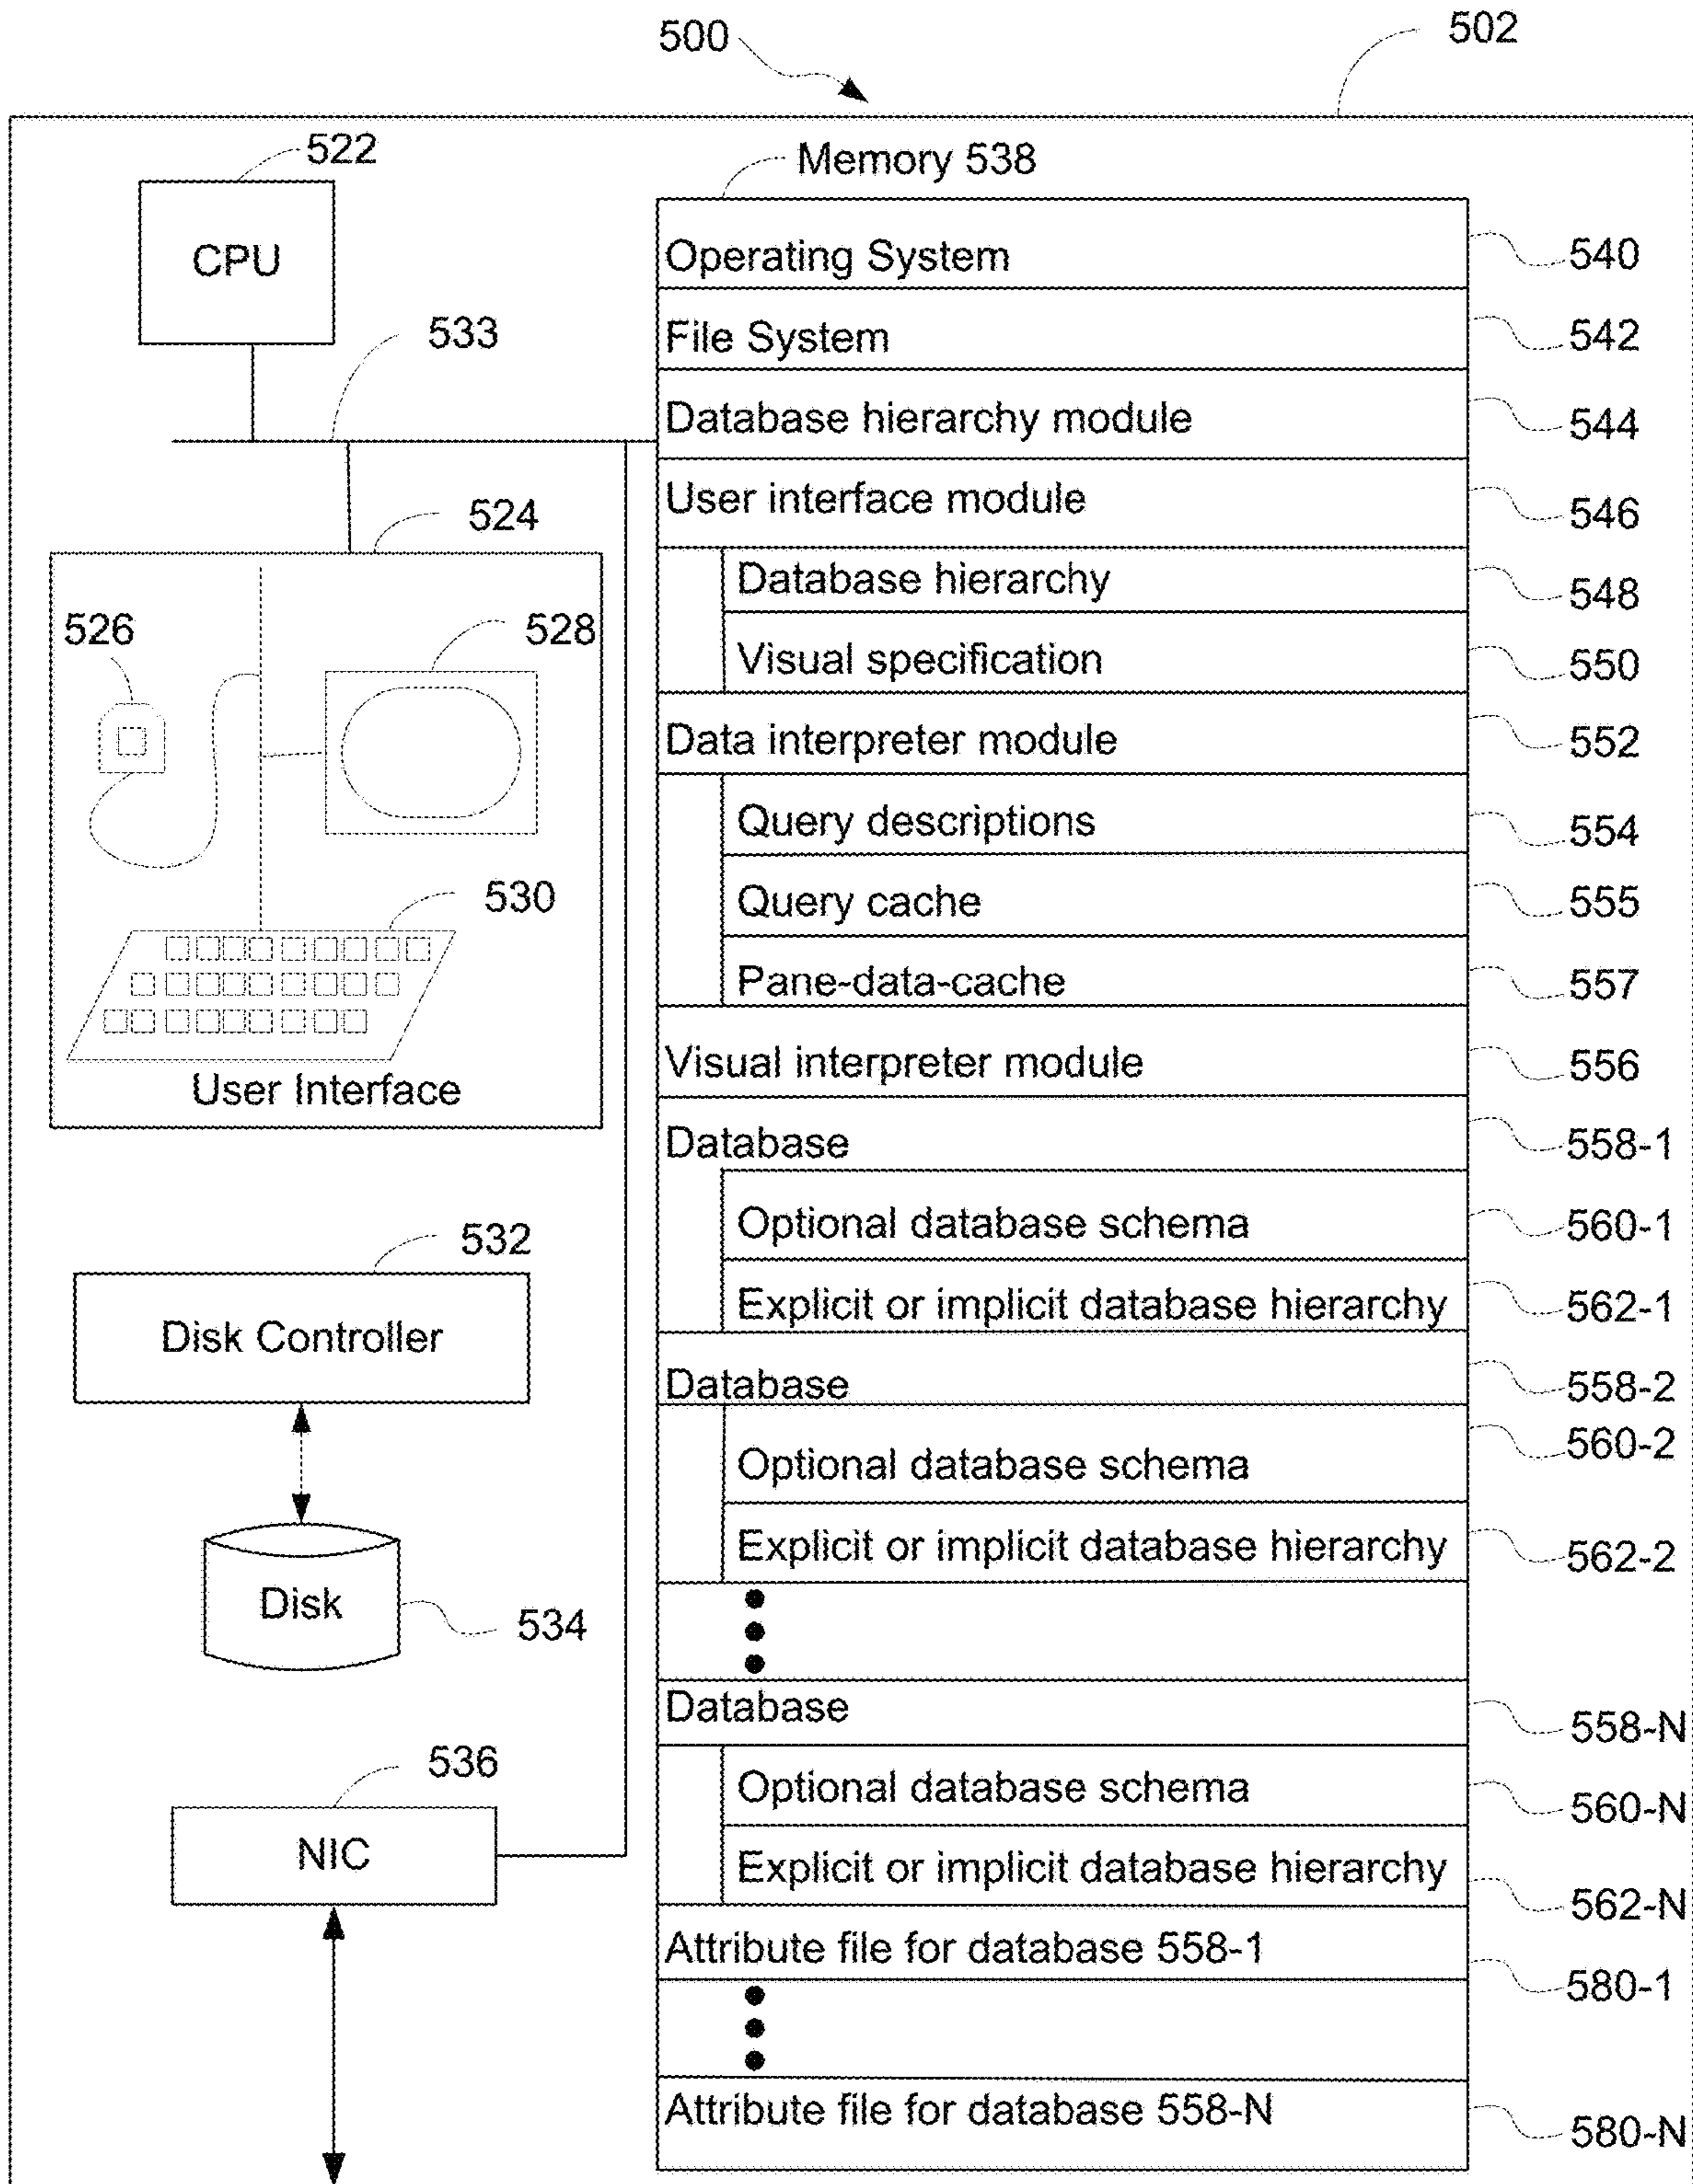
500

502

522

CPU

533

524

526

528

530

User Interface

532

Disk Controller

Disk

534

536

NIC

Memory 538

Operating System 540

File System 542

Database hierarchy module 544

User interface module 546

Database hierarchy 548

Visual specification 550

Data interpreter module 552

Query descriptions 554

Query cache 555

Pane-data-cache 557

Visual interpreter module 556

Database 558-1

Optional database schema 560-1

Explicit or implicit database hierarchy 562-1

Database 558-2

Optional database schema 560-2

Explicit or implicit database hierarchy 562-2

Database 558-N

Optional database schema 560-N

Explicit or implicit database hierarchy 562-N

Attribute file for database 558-1 580-1

Attribute file for database 558-N 580-N